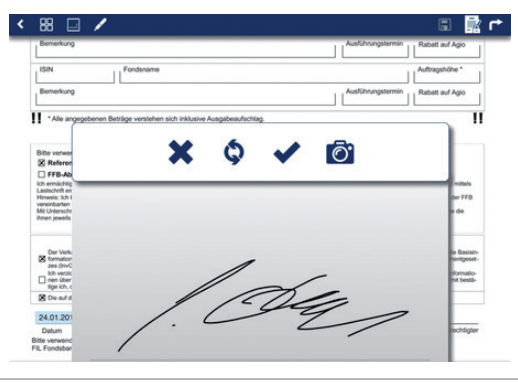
Bemerkung | Ausführungstermin | Rabatt auf Agio

ISIN | Fondsname | Auftragshöhe *

Bemerkung | Ausführungstermin | Rabatt auf Agio

!! * Alle angegebenen Beträge verstehen sich inklusive Ausgabeaufschlag. !!

Bitte verwen
☒ Referen
☐ FFB-Ab
Ich ermächtig
Lastschrift ei
Hinweis: Ich k
vereinbarten
Mit Unterschr
ihnen jeweils

mittels
der FFB
die

Der Verk
☒ formation
zes (InvG
Ich verzic
☐ nen über
tige Ich,
☒ Die auf d

e Basisin-
ngetset-
formatio-
mit bestä-

24.01.20
Datum
Bitte verwend
FIL Fondsbar

chtigter